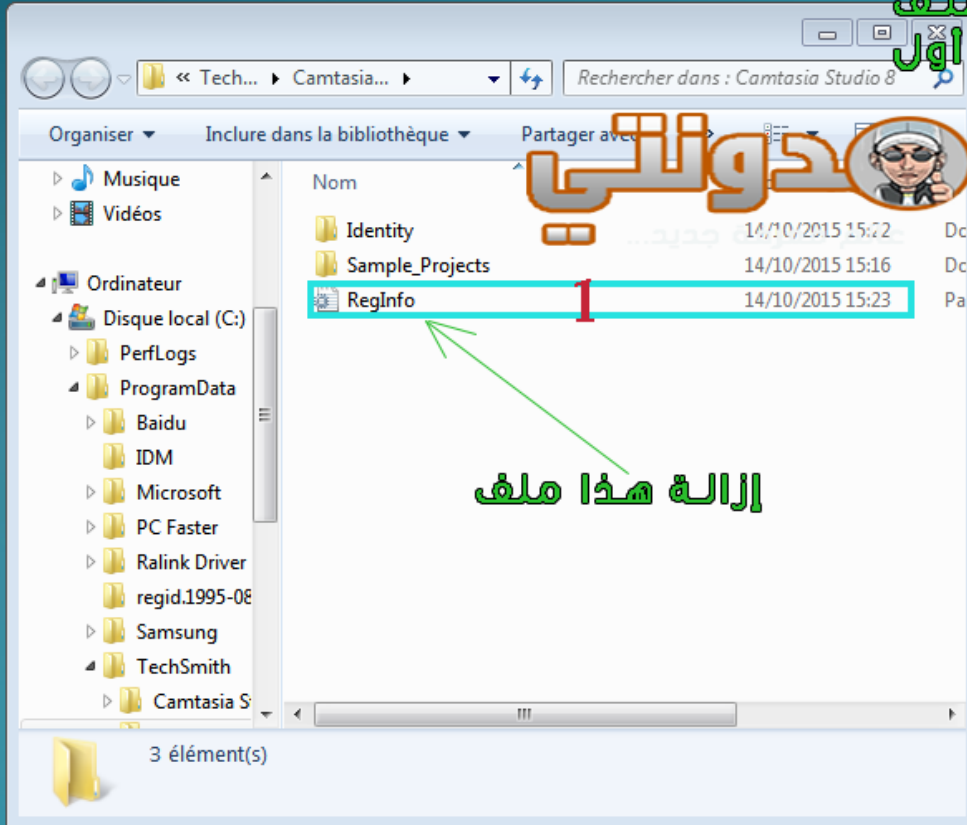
أول

« Tech... ▸ Camtasia... ▸

Rechercher dans : Camtasia Studio 8

Organiser ▾ Inclure dans la bibliothèque ▾ Partager avec ▾

مدونتي

Musique
Vidéos
Ordinateur
Disque local (C:)
PerfLogs
ProgramData
Baidu
IDM
Microsoft
PC Faster
Ralink Driver
regid.1995-08
Samsung
TechSmith
Camtasia S

Nom

| | | |
|---|---|---|
| Identity | 14/10/2015 15:22 | Do |
| Sample_Projects | 14/10/2015 15:16 | Do |
| RegInfo | 14/10/2015 15:23 | Pa |

1

إزالة هذا ملف

3 élément(s)